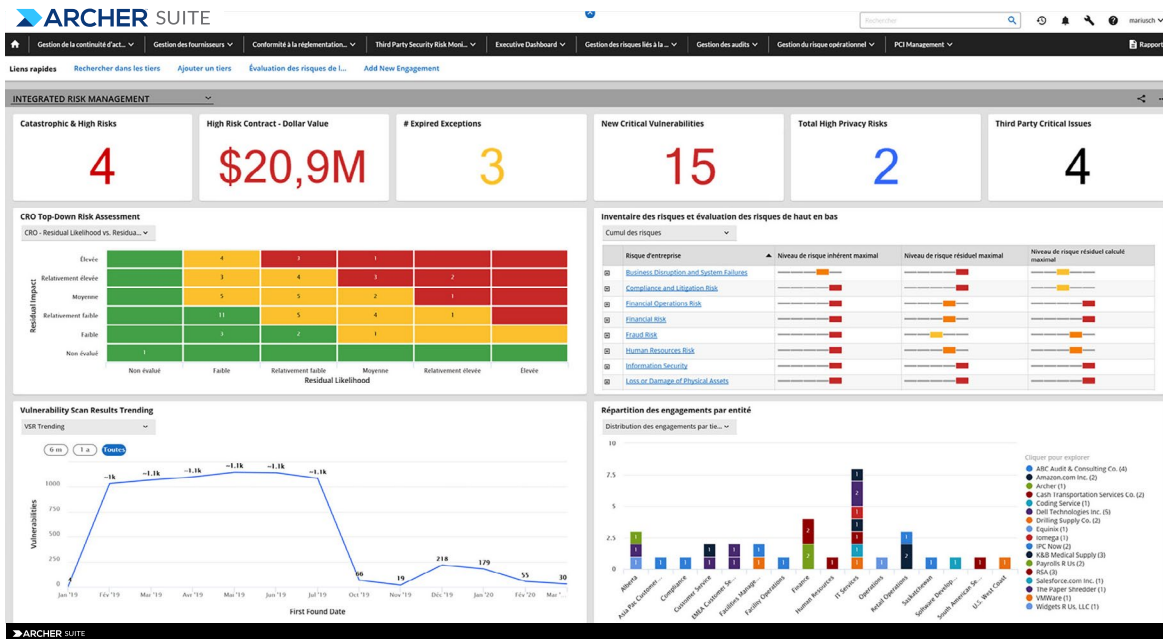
ARCHER SUITE

Rechercher

mariusch

Gestion de la continuité d'act... Gestion des fournisseurs Conformité à la réglementation... Third Party Security Risk Moni... Executive Dashboard Gestion des risques liés à la ... Gestion des audits Gestion du risque opérationnel PCI Management Rapport

Liens rapides Rechercher dans les tiers Ajouter un tiers Évaluation des risques de l... Add New Engagement

INTEGRATED RISK MANAGEMENT

Catastrophic & High Risks
4

High Risk Contract - Dollar Value
$20,9M

# Expired Exceptions
3

New Critical Vulnerabilities
15

Total High Privacy Risks
2

Third Party Critical Issues
4

CRO Top-Down Risk Assessment

CRO - Residual Likelihood vs. Residua...

| Residual Impact | | | | | | |
|---|---|---|---|---|---|---|
| Élevée | | 4 | 3 | | | |
| Relativement élevée | | 3 | 4 | 3 | 2 | |
| Moyenne | | 5 | 5 | 2 | 1 | |
| Relativement faible | | 11 | 5 | 4 | 1 | |
| Faible | | 3 | 2 | 1 | | |
| Non évalué | 1 | | | | | |
| | Non évalué | Faible | Relativement faible | Moyenne | Relativement élevée | Élevée |

Residual Likelihood

Inventaire des risques et évaluation des risques de haut en bas

Cumul des risques

| Risque d'entreprise | Niveau de risque inhérent maximal | Niveau de risque résiduel maximal | Niveau de risque résiduel calculé maximal |
|---|---|---|---|
| Business Disruption and System Failures | | | |
| Compliance and Litigation Risk | | | |
| Financial Operations Risk | | | |
| Financial Risk | | | |
| Fraud Risk | | | |
| Human Resources Risk | | | |
| Information Security | | | |
| Loss or Damage of Physical Assets | | | |

Vulnerability Scan Results Trending

VSR Trending

6 m 1 a Toutes

Vulnerabilities

1000 750 500 250 0

~1k ~1.1k ~1.1k ~1.1k ~1.1k ~1k 66 19 218 179 55 30

Jan '19 Fév '19 Mar '19 Avr '19 Mai '19 Jun '19 Jul '19 Oct '19 Nov '19 Déc '19 Jan '20 Fév '20 Mar '20

First Found Date

Répartition des engagements par entité

Distribution des engagements par tie...

7.5 5 2.5 0

Alberta Asia Pac Customer... Compliance Customer Service EMEA Customer Se... Facilities Manage... Facilities Operations Finance Human Resources IT Services Operations Retail Operations Saskatchewan Software Develop... South American Se... U.S. West Coast

Cliquer pour explorer
ABC Audit & Consulting Co. (4)
Amazon.com Inc. (2)
Archer (1)
Cash Transportation Services Co. (2)
Coding Service (1)
Dell Technologies Inc. (5)
Drilling Supply Co. (2)
Equinix (1)
Iomega (1)
IPC Now (2)
K&B Medical Supply (3)
Payrolls R Us (2)
RSA (3)
Salesforce.com Inc. (1)
The Paper Shredder (1)
VMWare (1)
Widgets R Us, LLC (1)

ARCHER SUITE